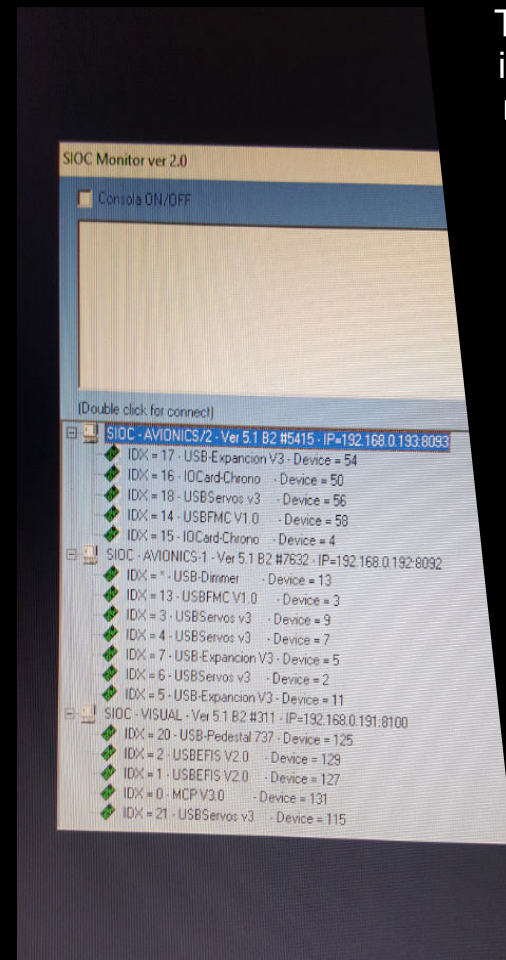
T
i
r

SIOC Monitor ver 2.0

Consola ON/OFF

(Double click for connect)

SIOC - AVIONICS/2 - Ver 5.1 B2 #5415 - IP=192.168.0.193:8093
IDX = 17 - USB-Expancion V3 - Device = 54
IDX = 16 - IOCard-Chrono - Device = 50
IDX = 18 - USBServos v3 - Device = 56
IDX = 14 - USBFMC V1.0 - Device = 58
IDX = 15 - IOCard-Chrono - Device = 4
SIOC - AVIONICS-1 - Ver 5.1 B2 #7632 - IP=192.168.0.192:8092
IDX = * - USB-Dimmer - Device = 13
IDX = 13 - USBFMC V1.0 - Device = 3
IDX = 3 - USBServos v3 - Device = 9
IDX = 4 - USBServos v3 - Device = 7
IDX = 7 - USB-Expancion V3 - Device = 5
IDX = 6 - USBServos v3 - Device = 2
IDX = 5 - USB-Expancion V3 - Device = 11
SIOC - VISUAL - Ver 5.1 B2 #311 - IP=192.168.0.191:8100
IDX = 20 - USB-Pedestal 737 - Device = 125
IDX = 2 - USBEFIS V2.0 - Device = 129
IDX = 1 - USBEFIS V2.0 - Device = 127
IDX = 0 - MCP V3.0 - Device = 131
IDX = 21 - USBServos v3 - Device = 115